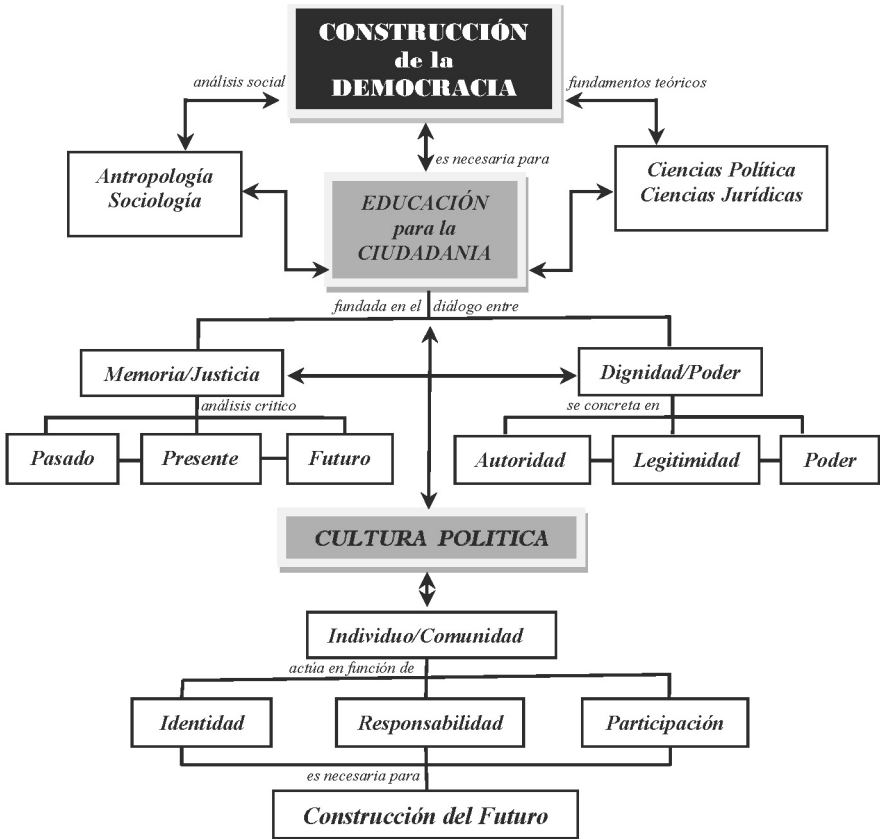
CONSTRUCCIÓN de la DEMOCRACIA

análisis social

fundamentos teóricos

es necesaria para

Antropología Sociología

EDUCACIÓN para la CIUDADANIA

Ciencias Política Ciencias Jurídicas

fundada en el diálogo entre

Memoria/Justicia

Dignidad/Poder

análisis crítico

se concreta en

Pasado

Presente

Futuro

Autoridad

Legitimidad

Poder

CULTURA POLITICA

Individuo/Comunidad

actúa en función de

Identidad

Responsabilidad

Participación

es necesaria para

Construcción del Futuro